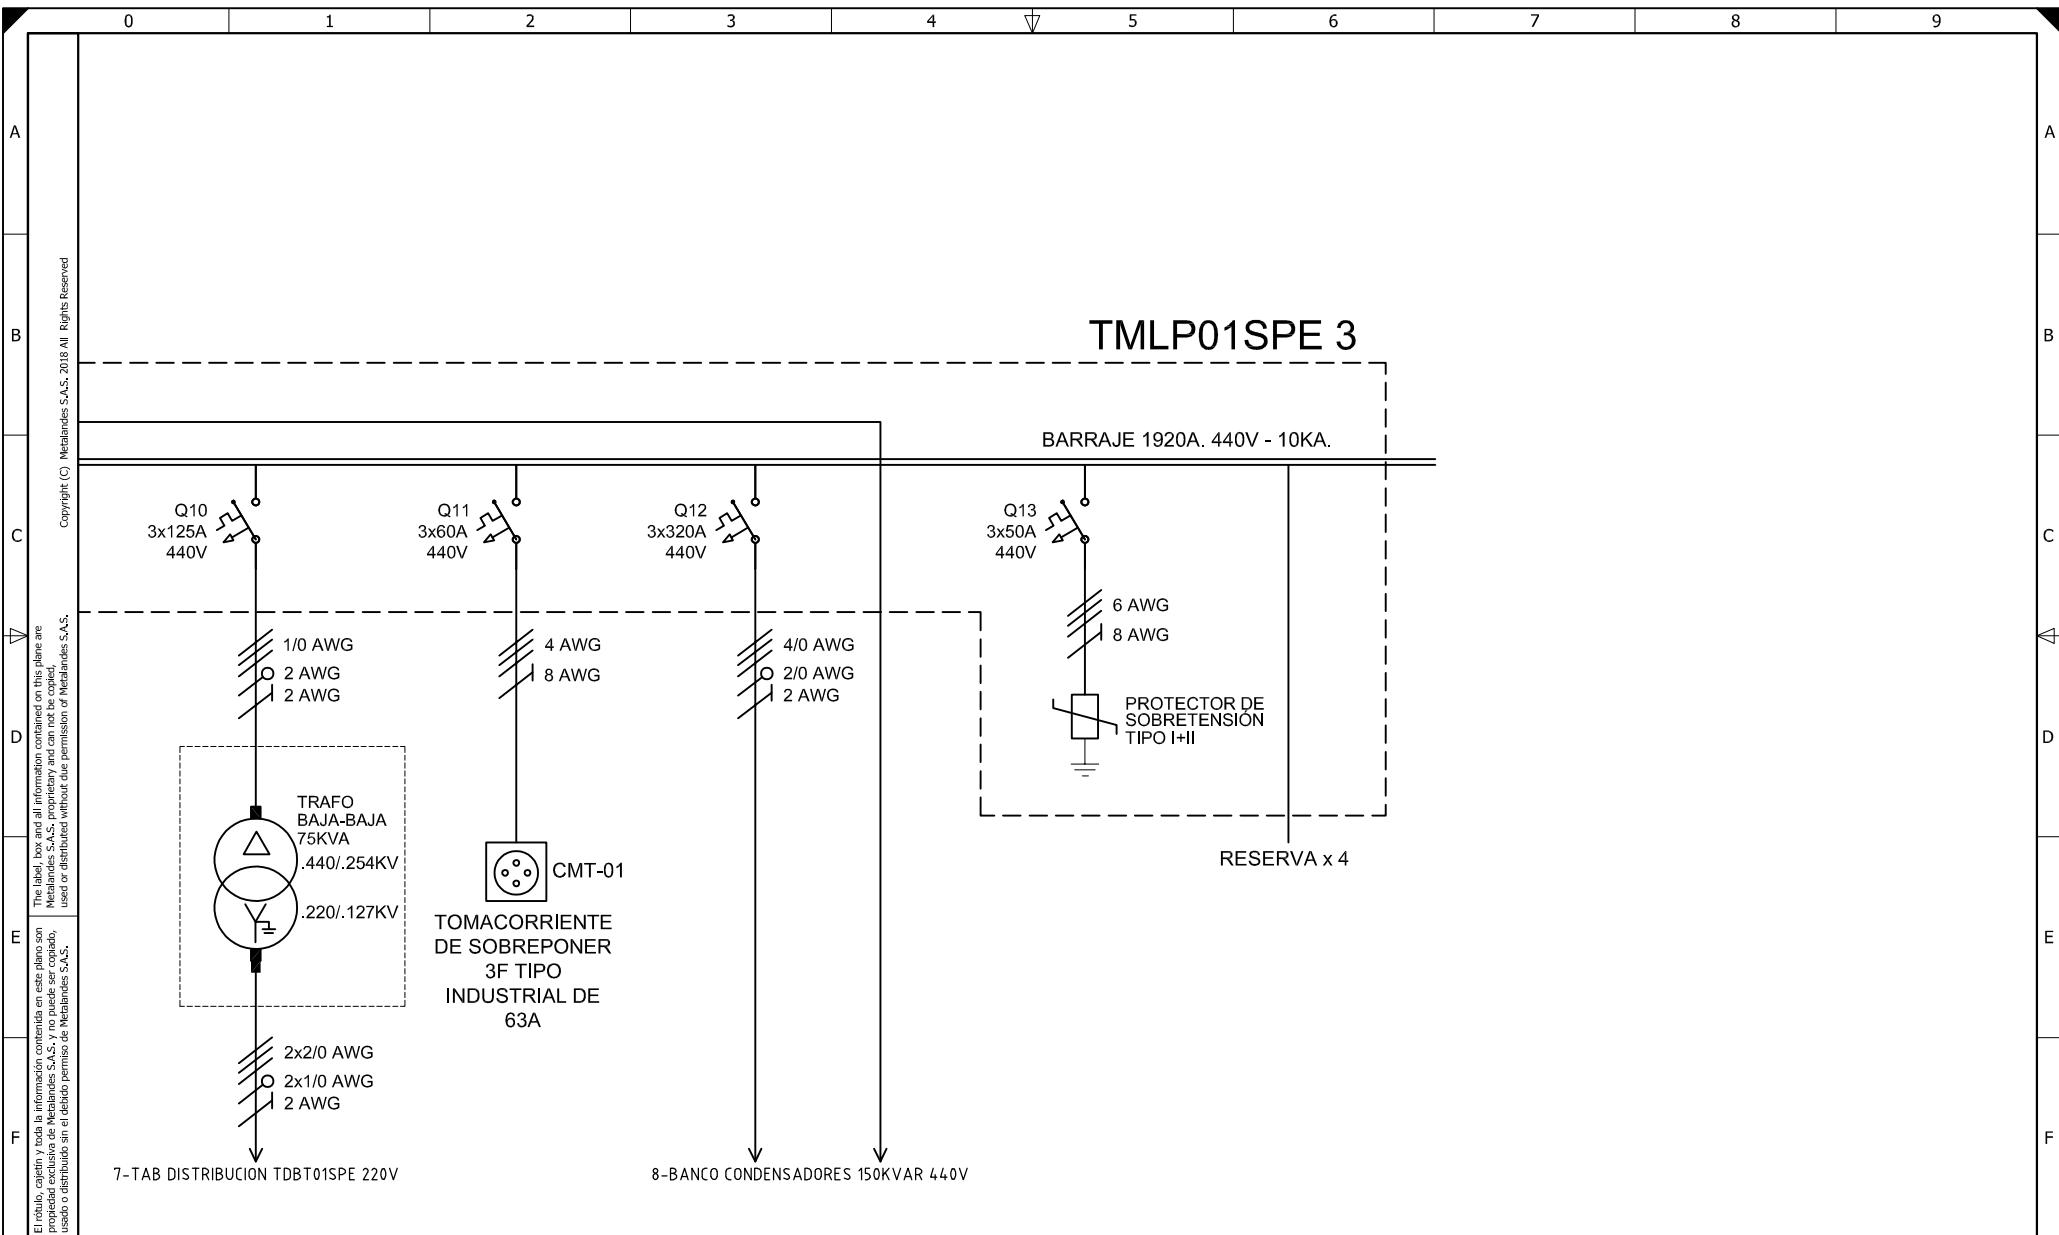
0 1 2 3 4 5 6 7 8 9

A
B
C
D
E
F

Copyright (C) Metalandes S.A.S. 2018 All Rights Reserved

The label, box and all information contained on this plane are Metalandes S.A.S. proprietary and can not be copied, used or distributed without due permission of Metalandes S.A.S.

El rótulo, cajetín y toda la información contenida en este plano son propiedad exclusiva de Metalandes S.A.S. y no puede ser copiado, usado o distribuido sin el debido permiso de Metalandes S.A.S.

TMLP01SPE 3

BARRAJE 1920A. 440V - 10KA.

Q10
3x125A
440V

Q11
3x60A
440V

Q12
3x320A
440V

Q13
3x50A
440V

1/0 AWG
2 AWG
2 AWG

4 AWG
8 AWG

4/0 AWG
2/0 AWG
2 AWG

6 AWG
8 AWG

PROTECTOR DE SOBRETENSIÓN TIPO I+II

TRAFO
BAJA-BAJA
75KVA
.440/.254KV
.220/.127KV

CMT-01

TOMACORRIENTE DE SOBREPONER 3F TIPO INDUSTRIAL DE 63A

RESERVA x 4

2x2/0 AWG
2x1/0 AWG
2 AWG

7-TAB DISTRIBUCION TDBT01SPE 220V

8-BANCO CONDENSADORES 150KVAR 440V